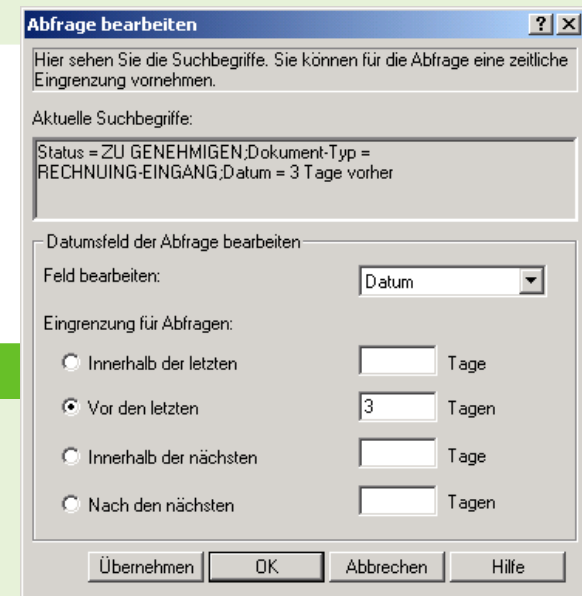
Abfrage bearbeiten

?

X

Hier sehen Sie die Suchbegriffe. Sie können für die Abfrage eine zeitliche Eingrenzung vornehmen.

Aktuelle Suchbegriffe:

Status = ZU GENEHMIGEN;Dokument-Typ = RECHNUING-EINGANG;Datum = 3 Tage vorher

Datumsfeld der Abfrage bearbeiten

Feld bearbeiten:

Datum

Eingrenzung für Abfragen:

Innerhalb der letzten

Tage

Vor den letzten

3

Tagen

Innerhalb der nächsten

Tage

Nach den nächsten

Tagen

Übernehmen

OK

Abbrechen

Hilfe